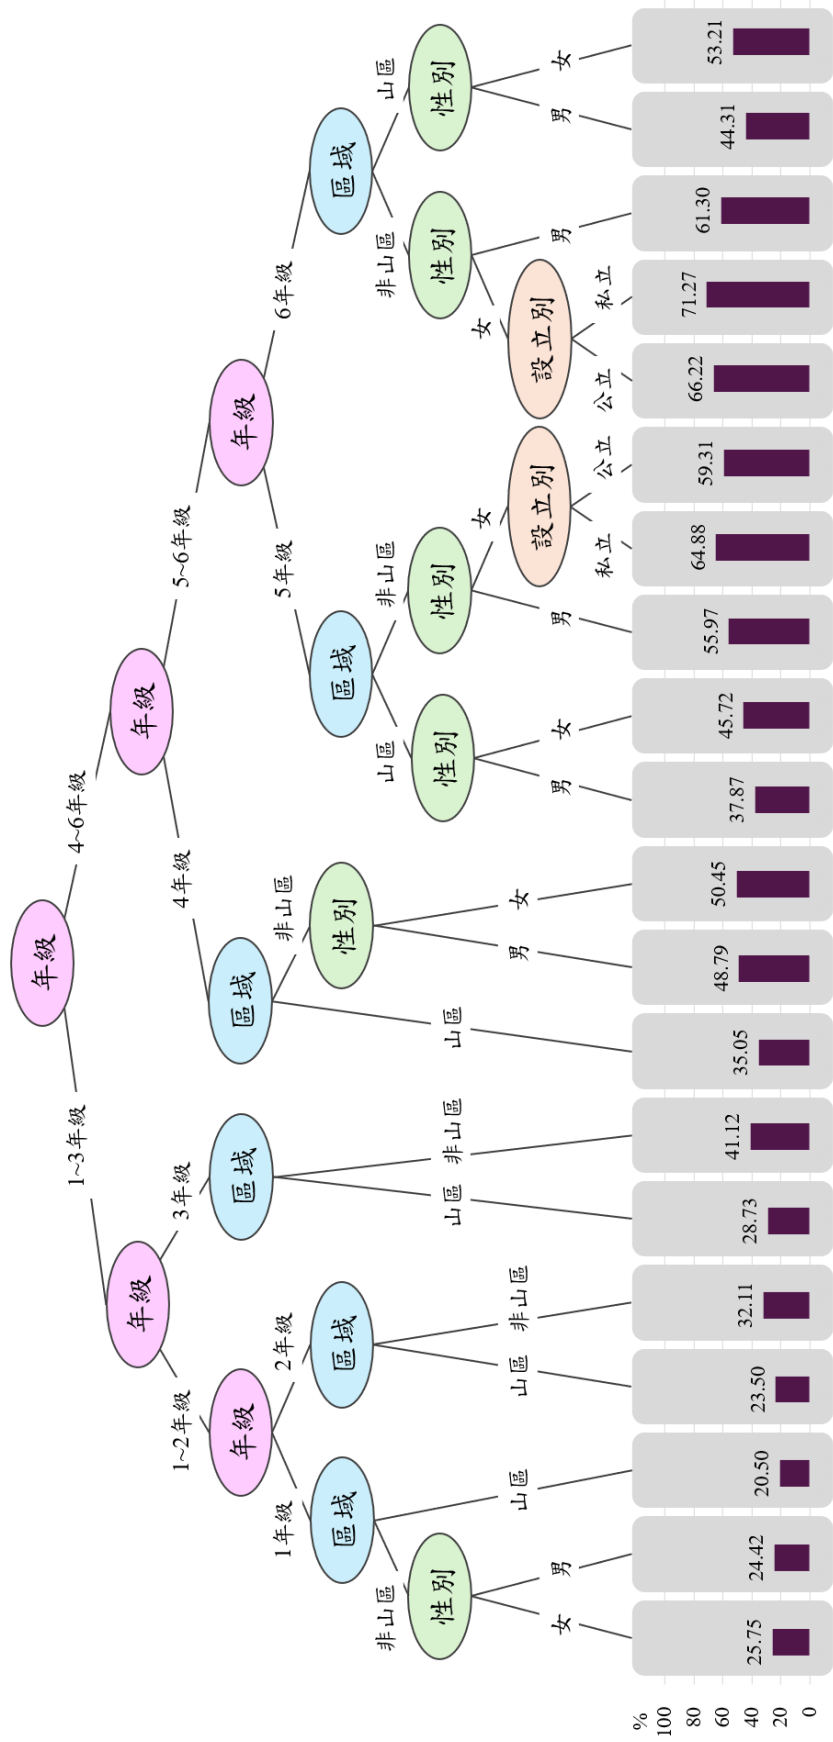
年級
1~3年級
4~6年級
年級
1~2年級
3年級
年級
1年級
2年級
區域
非山區
山區
性別
女
男
區域
山區
非山區
區域
山區
非山區
年級
4年級
5~6年級
區域
山區
非山區
性別
男
女
年級
5年級
6年級
區域
山區
非山區
性別
男
女
性別
非山區
男
女
設立別
私立
公立
區域
非山區
山區
性別
女
男
設立別
公立
私立
性別
男
女

25.75
24.42
20.50
23.50
32.11
28.73
41.12
35.05
48.79
50.45
37.87
45.72
55.97
64.88
59.31
66.22
71.27
61.30
44.31
53.21

%
100
80
60
40
20
0